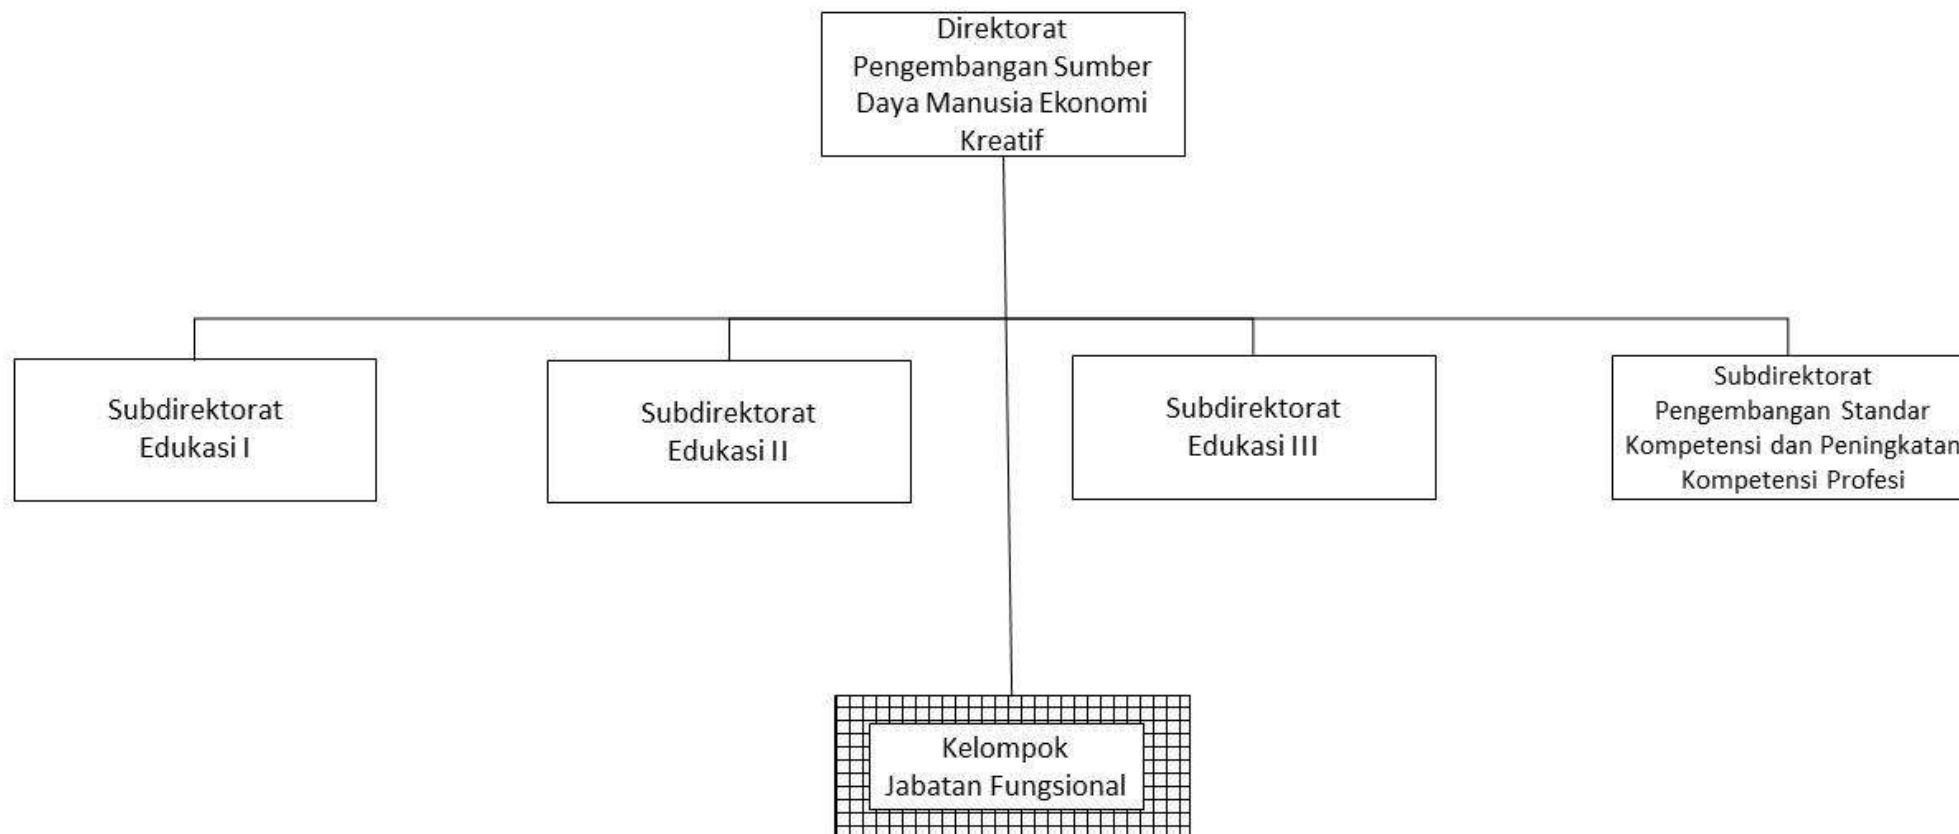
Direktorat Pengembangan Sumber Daya Manusia Ekonomi Kreatif

Subdirektorat Edukasi I

Subdirektorat Edukasi II

Subdirektorat Edukasi III

Subdirektorat Pengembangan Standar Kompetensi dan Peningkatan Kompetensi Profesi

Kelompok Jabatan Fungsional